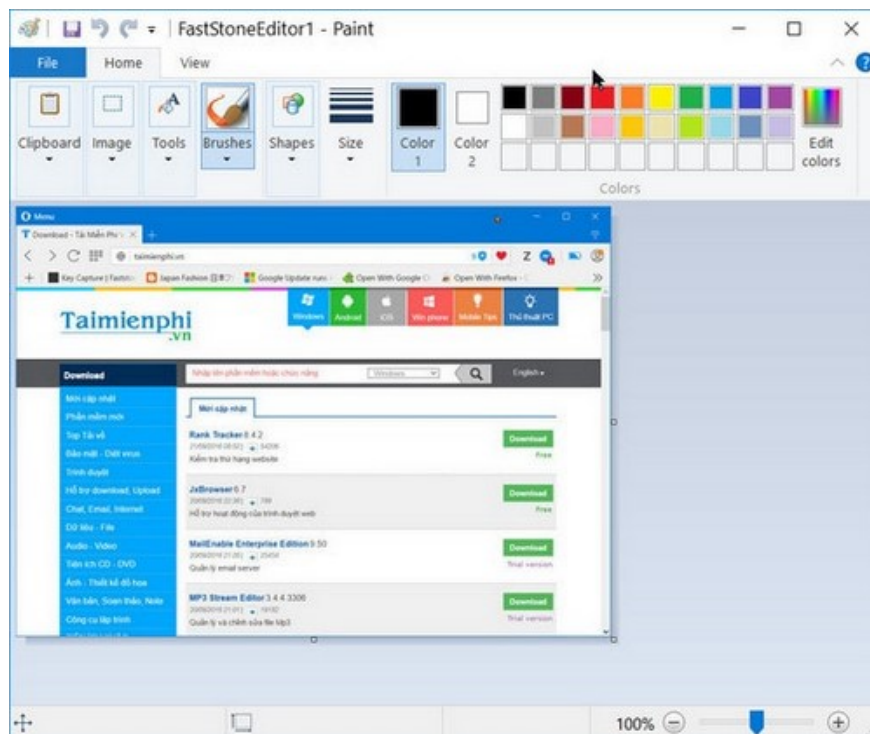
FastStoneEditor1 - Paint

File Home View

Clipboard Image Tools Brushes Shapes Size Color 1 Color 2 Edit colors

Colors

Menu

Download - Tải Miễn Phí

taimienphi.vn

Key Capture | Faststo Japan Fashion Google Update runs Open With Google Open With Firefox

Taimienphi .vn

Windows Android iOS Win phone Mobile Tips Thủ thuật PC

Download

Nhập tên phần mềm hoặc chức năng Windows English

Mới cập nhật
Phần mềm mới
Top Tải về
Bảo mật - Diệt virus
Trình duyệt
Hỗ trợ download, Upload
Chat, Email, Internet
Dữ liệu - File
Audio - Video
Tiện ích CD - DVD
Ảnh - Thiết kế đồ họa
Văn bản, Soạn thảo, Note
Công cụ lập trình

Mới cập nhật

Rank Tracker 8.4.2
Kiểm tra thứ hạng website
Download
Free

JxBrowser 6.7
Hỗ trợ hoạt động của trình duyệt web
Download
Free

MailEnable Enterprise Edition 9.50
Quản lý email server
Download
Trial version

MP3 Stream Editor 3.4.4.3306
Quản lý và chỉnh sửa file Mp3
Download
Trial version

100%